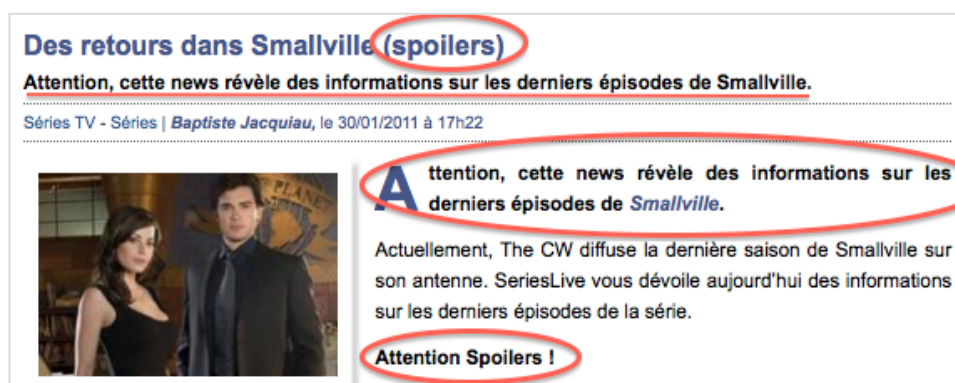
Des retours dans Smallville (spoilers)

Attention, cette news révèle des informations sur les derniers épisodes de Smallville.

Séries TV - Séries | Baptiste Jacquiau, le 30/01/2011 à 17h22

Attention, cette news révèle des informations sur les derniers épisodes de Smallville.

Actuellement, The CW diffuse la dernière saison de Smallville sur son antenne. SeriesLive vous dévoile aujourd'hui des informations sur les derniers épisodes de la série.

Attention Spoilers !